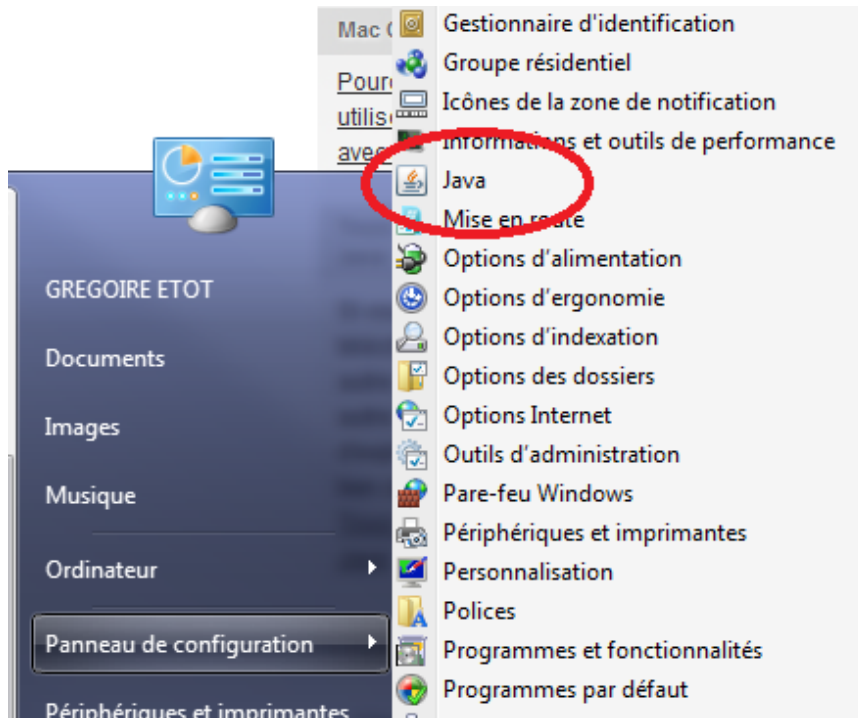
Mac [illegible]
Pour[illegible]
utilis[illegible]
avec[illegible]

GREGOIRE ETOT
Documents
Images
Musique
Ordinateur
Panneau de configuration
Périphériques et imprimantes

Gestionnaire d'identification
Groupe résidentiel
Icônes de la zone de notification
Informations et outils de performance
Java
Mise en route
Options d'alimentation
Options d'ergonomie
Options d'indexation
Options des dossiers
Options Internet
Outils d'administration
Pare-feu Windows
Périphériques et imprimantes
Personnalisation
Polices
Programmes et fonctionnalités
Programmes par défaut